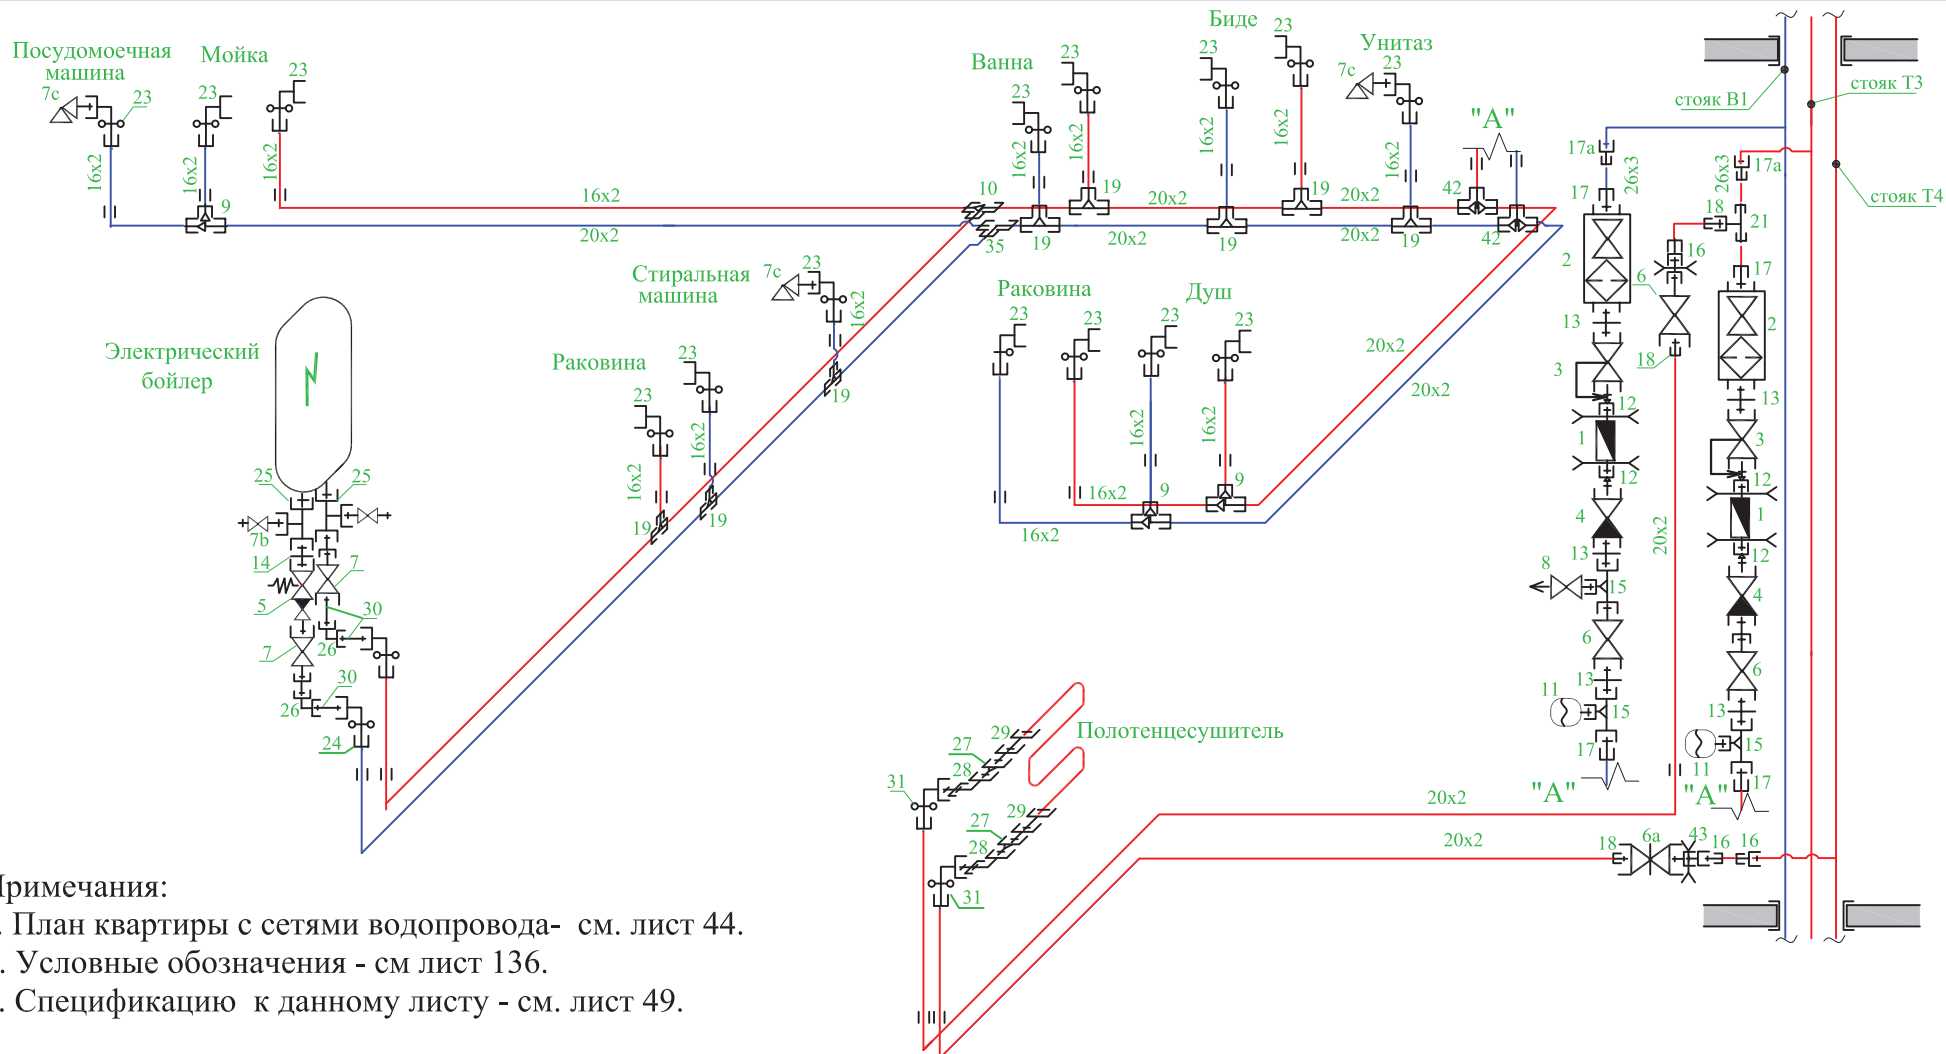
Посудомоечная машина
Мойка
7c
23
23
23
16x2
16x2
16x2
9
16x2
20x2
Ванна
23
23
16x2
16x2
19
10
35
19
Биде
23
23
16x2
16x2
20x2
19
19
20x2
Унитаз
7c
23
16x2
20x2
19
20x2
"A"
42
42
стояк В1
стояк Т3
стояк Т4
17a
26x3
17
2
13
3
12
1
12
4
13
8
15
6
13
11
15
17
"A"
26x3
17a
18
21
16
6
18
17
2
13
3
12
1
12
4
6
13
15
11
17
"A"
20x2
Электрический бойлер
25
25
7b
14
7
5
30
7
26
30
26
24
Стиральная машина
7c
23
16x2
19
Раковина
23
23
16x2
16x2
19
19
Раковина
Душ
23
23
23
23
16x2
16x2
16x2
9
9
16x2
20x2
20x2
Полотенцесушитель
29
27
28
31
29
27
28
31
20x2
20x2
18
6a
43
16
16
Примечания:
. План квартиры с сетями водопровода- см. лист 44.
. Условные обозначения - см лист 136.
. Спецификацию к данному листу - см. лист 49.